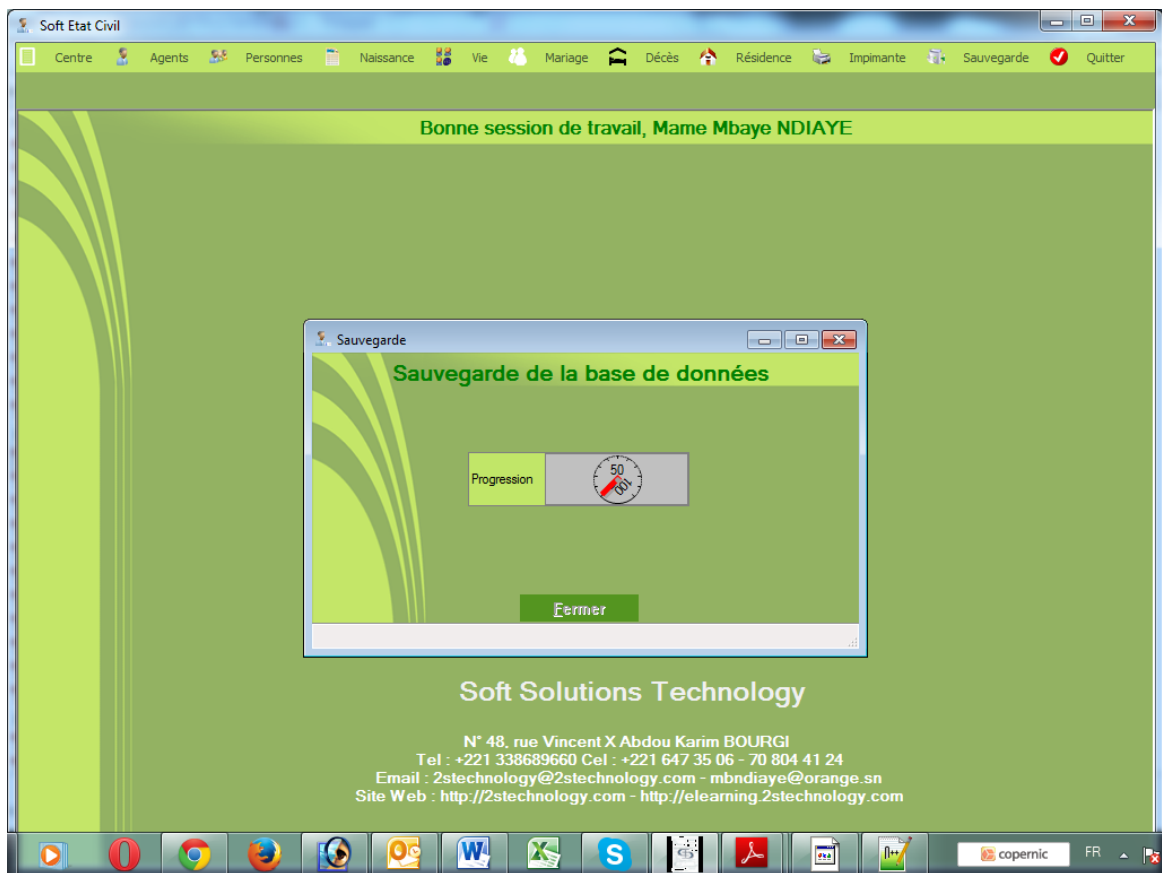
Soft Etat Civil

Centre Agents Personnes Naissance Vie Mariage Décès Résidence Impimante Sauvegarde Quitter

Bonne session de travail, Mame Mbaye NDIAYE

Sauvegarde

Sauvegarde de la base de données

Progression

50

100

Fermer

Soft Solutions Technology

N° 48, rue Vincent X Abdou Karim BOURGI
Tel : +221 338689660 Cel : +221 647 35 06 - 70 804 41 24
Email : 2stechnology@2stechnology.com - mbndiaye@orange.sn
Site Web : http://2stechnology.com - http://elearning.2stechnology.com

copernic

FR